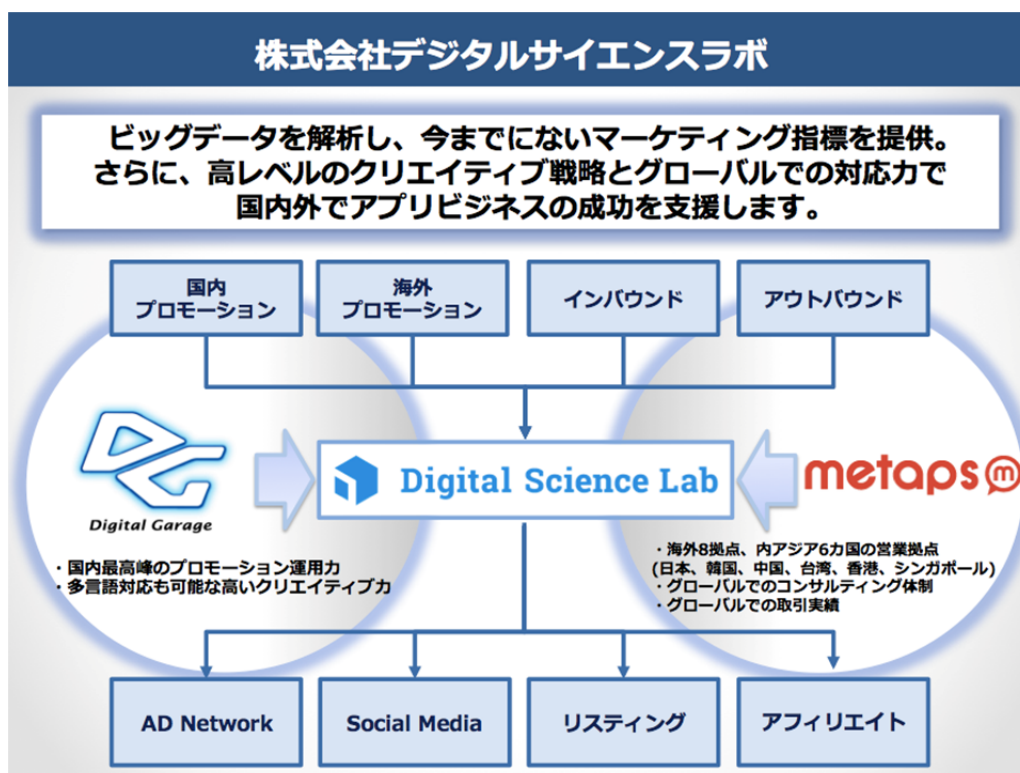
株式会社デジタルサイエンスラボ

ビッグデータを解析し、今までにないマーケティング指標を提供。さらに、高レベルのクリエイティブ戦略とグローバルでの対応力で国内外でアプリビジネスの成功を支援します。

国内プロモーション

海外プロモーション

インバウンド

アウトバウンド

Digital Garage

Digital Science Lab

metaps

・国内最高峰のプロモーション運用力
・多言語対応も可能な高いクリエイティブ力

・海外8拠点、内アジア6カ国の営業拠点
(日本、韓国、中国、台湾、香港、シンガポール)
・グローバルでのコンサルティング体制
・グローバルでの取引実績

AD Network

Social Media

リスティング

アフィリエイト